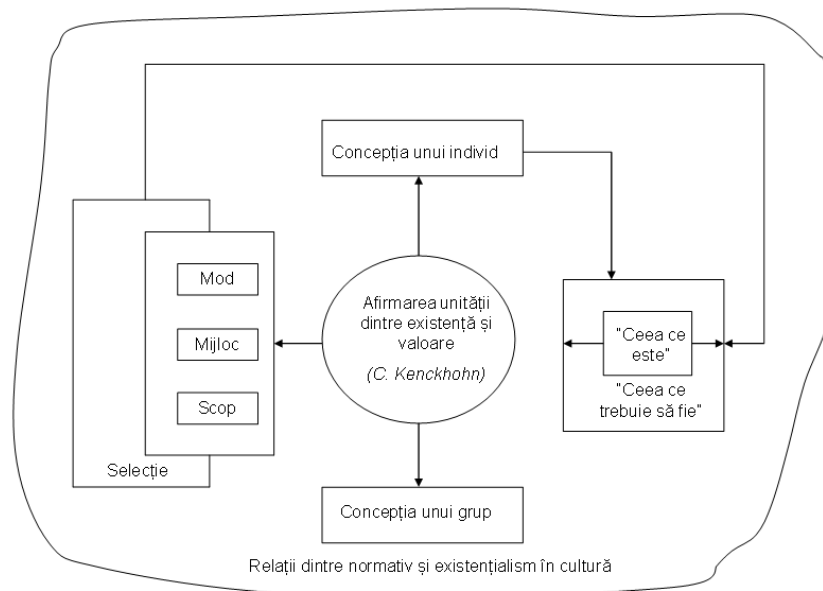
Concepția unui individ

Mod

Mijloc

Scop

Selecție

Afirmarea unității dintre existență și valoare

(C. Kenckhohn)

"Ceea ce este"

"Ceea ce trebuie să fie"

Concepția unui grup

Relații dintre normativ și existențialism în cultură